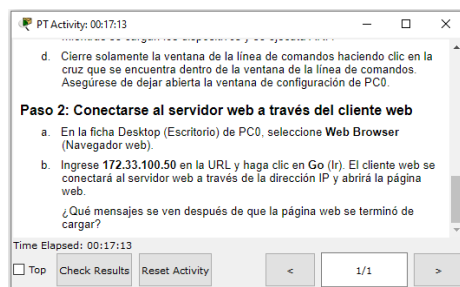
PT Activity: 00:17:13

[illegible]

d. Cierre solamente la ventana de la línea de comandos haciendo clic en la cruz que se encuentra dentro de la ventana de la línea de comandos. Asegúrese de dejar abierta la ventana de configuración de PC0.

Paso 2: Conectarse al servidor web a través del cliente web

a. En la ficha Desktop (Escritorio) de PC0, seleccione Web Browser (Navegador web).

b. Ingrese 172.33.100.50 en la URL y haga clic en Go (Ir). El cliente web se conectará al servidor web a través de la dirección IP y abrirá la página web.

¿Qué mensajes se ven después de que la página web se terminó de cargar?

Time Elapsed: 00:17:13

Top Check Results Reset Activity < 1/1 >